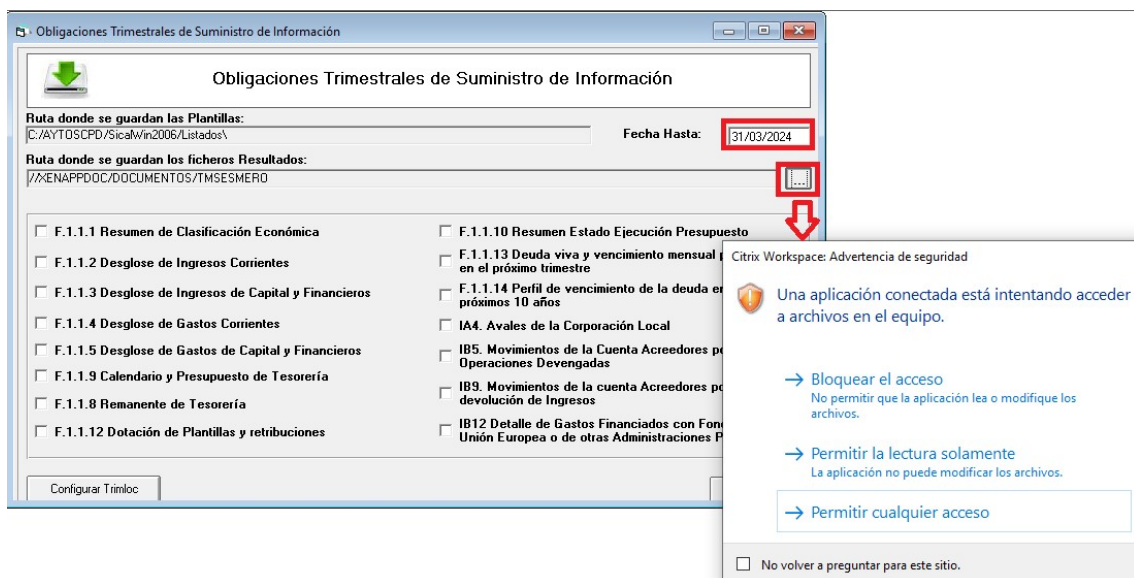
Obligaciones Trimestrales de Suministro de Información

Obligaciones Trimestrales de Suministro de Información

Ruta donde se guardan las Plantillas:
C:/AYTOSCPD/SicalWin2006/Listados\

Fecha Hasta: 31/03/2024

Ruta donde se guardan los ficheros Resultados:
//XENAPPDOC/DOCUMENTOS/TMSESMERO

...

F.1.1.1 Resumen de Clasificación Económica
F.1.1.2 Desglose de Ingresos Corrientes
F.1.1.3 Desglose de Ingresos de Capital y Financieros
F.1.1.4 Desglose de Gastos Corrientes
F.1.1.5 Desglose de Gastos de Capital y Financieros
F.1.1.9 Calendario y Presupuesto de Tesorería
F.1.1.8 Remanente de Tesorería
F.1.1.12 Dotación de Plantillas y retribuciones

F.1.1.10 Resumen Estado Ejecución Presupuesto
F.1.1.13 Deuda viva y vencimiento mensual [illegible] en el próximo trimestre
F.1.1.14 Perfil de vencimiento de la deuda en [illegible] próximos 10 años
IA4. Avales de la Corporación Local
IB5. Movimientos de la Cuenta Acreedores po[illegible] Operaciones Devengadas
IB9. Movimientos de la cuenta Acreedores po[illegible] devolución de Ingresos
IB12 Detalle de Gastos Financiados con Fon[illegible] Unión Europea o de otras Administraciones P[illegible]

Configurar Trimloc

Citrix Workspace: Advertencia de seguridad

Una aplicación conectada está intentando acceder a archivos en el equipo.

→ Bloquear el acceso
No permitir que la aplicación lea o modifique los archivos.

→ Permitir la lectura solamente
La aplicación no puede modificar los archivos.

→ Permitir cualquier acceso

No volver a preguntar para este sitio.